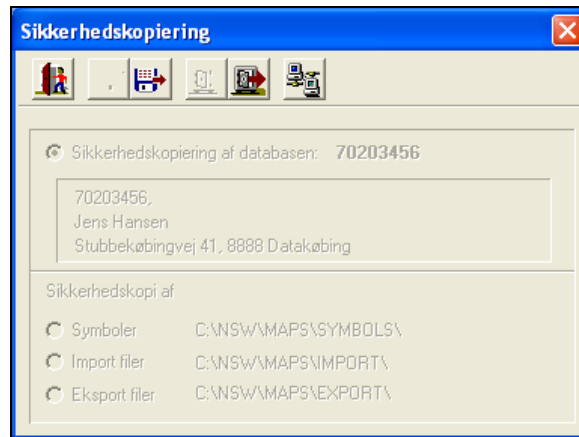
Sikkerhedskopiering

Sikkerhedskopiering af databasen: 70203456

70203456,
Jens Hansen
Stubbekøbingvej 41, 8888 Datakøbing

Sikkerhedskopi af

Symboler C:\NSW\MAPS\SYMBOLS\
Import filer C:\NSW\MAPS\IMPORT\
Eksport filer C:\NSW\MAPS\EXPORT\